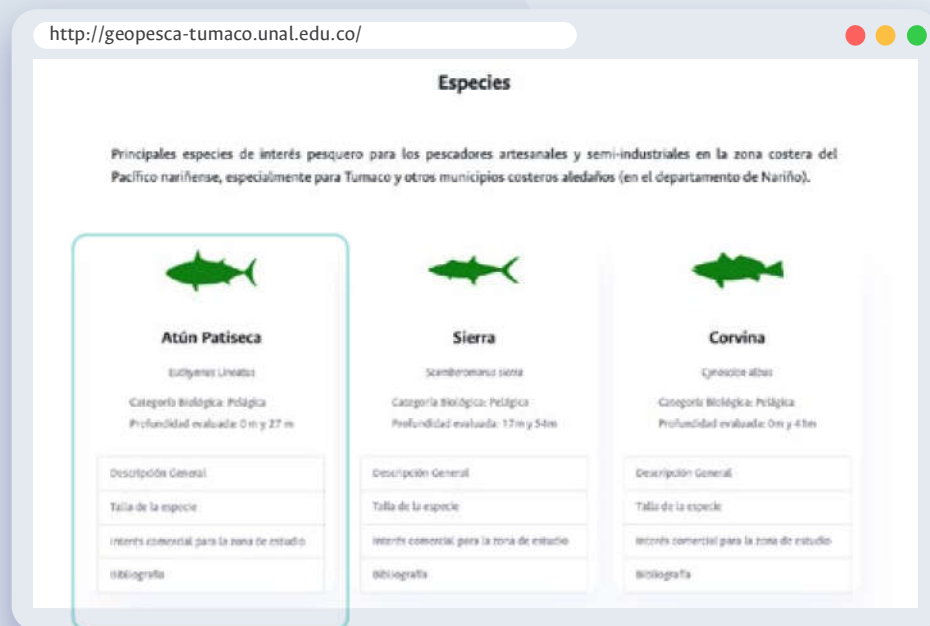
http://geopesca-tumaco.unal.edu.co/

Especies

Principales especies de interés pesquero para los pescadores artesanales y semi-industriales en la zona costera del Pacífico nariñense, especialmente para Tumaco y otros municipios costeros aledaños (en el departamento de Nariño).

Atún Patiseca

Euthynnus Lineatus

Categoría Biológica: Pelágica

Profundidad evaluada: 0 m y 27 m

Descripción General

Talla de la especie

Interés comercial para la zona de estudio

Bibliografía

Sierra

Scomberomorus sierra

Categoría Biológica: Pelágica

Profundidad evaluada: 17 m y 54 m

Descripción General

Talla de la especie

Interés comercial para la zona de estudio

Bibliografía

Corvina

Cynoscion albus

Categoría Biológica: Pelágica

Profundidad evaluada: 0 m y 41 m

Descripción General

Talla de la especie

Interés comercial para la zona de estudio

Bibliografía